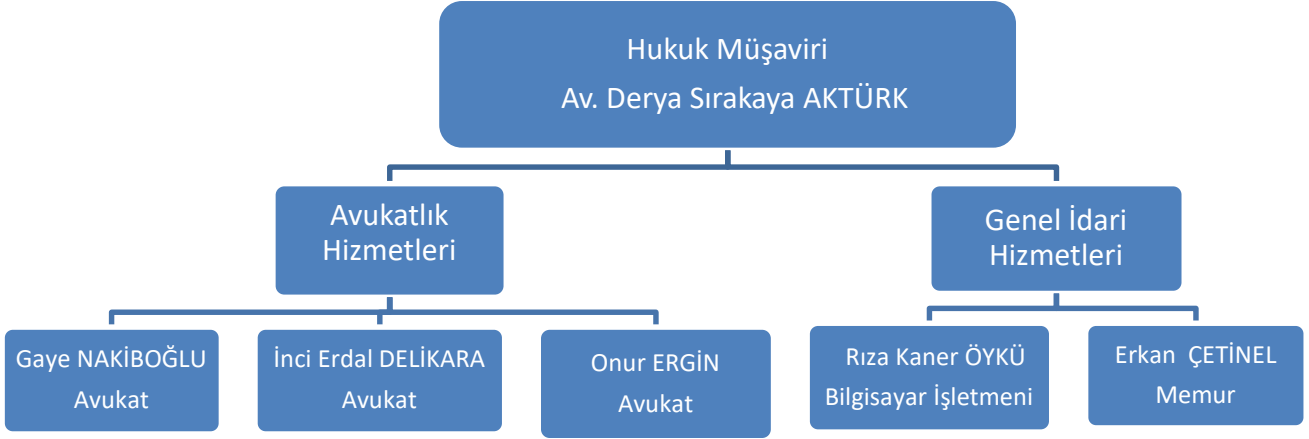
Hukuk Müşaviri
Av. Derya Sırakaya AKTÜRK

Avukatlık Hizmetleri

Genel İdari Hizmetleri

Gaye NAKİBOĞLU
Avukat

İnci Erdal DELİKARA
Avukat

Onur ERGİN
Avukat

Rıza Kaner ÖYKÜ
Bilgisayar İşletmeni

Erkan ÇETİNEL
Memur